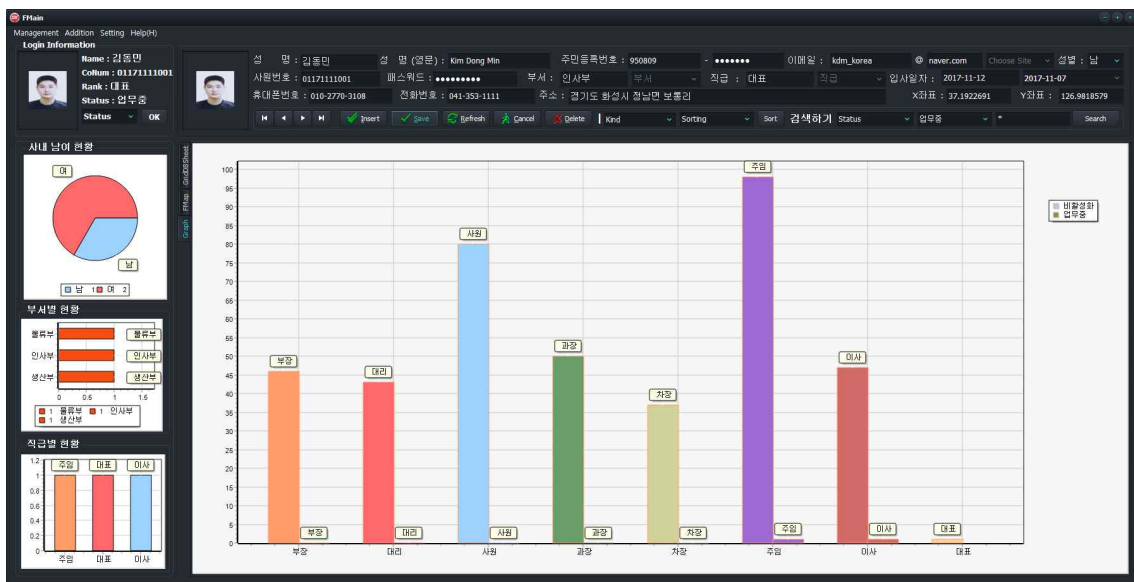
FMain

Management Addition Setting Help(H)

Login Information
Name : 김동민
Collum : 01171111001
Rank : 대표
Status : 업무중
Status OK

성 명 : 김동민 성 명 (영문) : Kim Dong Min 주민등록번호 : 950809 - ••••••• 이메일 : kdm_korea @ naver.com Choose Site 성별 : 남
사원번호 : 01171111001 패스워드 : ••••••••• 부서 : 인사부 부서 직급 : 대표 직급 입사일자 : 2017-11-12 2017-11-07
휴대폰번호 : 010-2770-3108 전화번호 : 041-353-1111 주소 : 경기도 화성시 정남면 보통리 X좌표 : 37.1922691 Y좌표 : 126.9818579

Insert Save Refresh Cancel Delete Kind Sorting Sort 검색하기 Status 업무중 * Search

사내 남여 현황
여
남
남 1 여 2

부서별 현황
물류부 물류부
인사부 인사부
생산부 생산부
0 0.5 1 1.5
1 물류부 1 인사부
1 생산부

직급별 현황
1.2 1 0.8 0.6 0.4 0.2 0
주임 대표 이사
주임 대표 이사

GridDBSheet FMap Graph

100 95 90 85 80 75 70 65 60 55 50 45 40 35 30 25 20 15 10 5 0

부장 대리 사원 과장 차장 주임 이사
부장 대리 사원 과장 차장 주임 이사 대표
부장 대리 사원 과장 차장 주임 이사 대표

비활성화
업무중